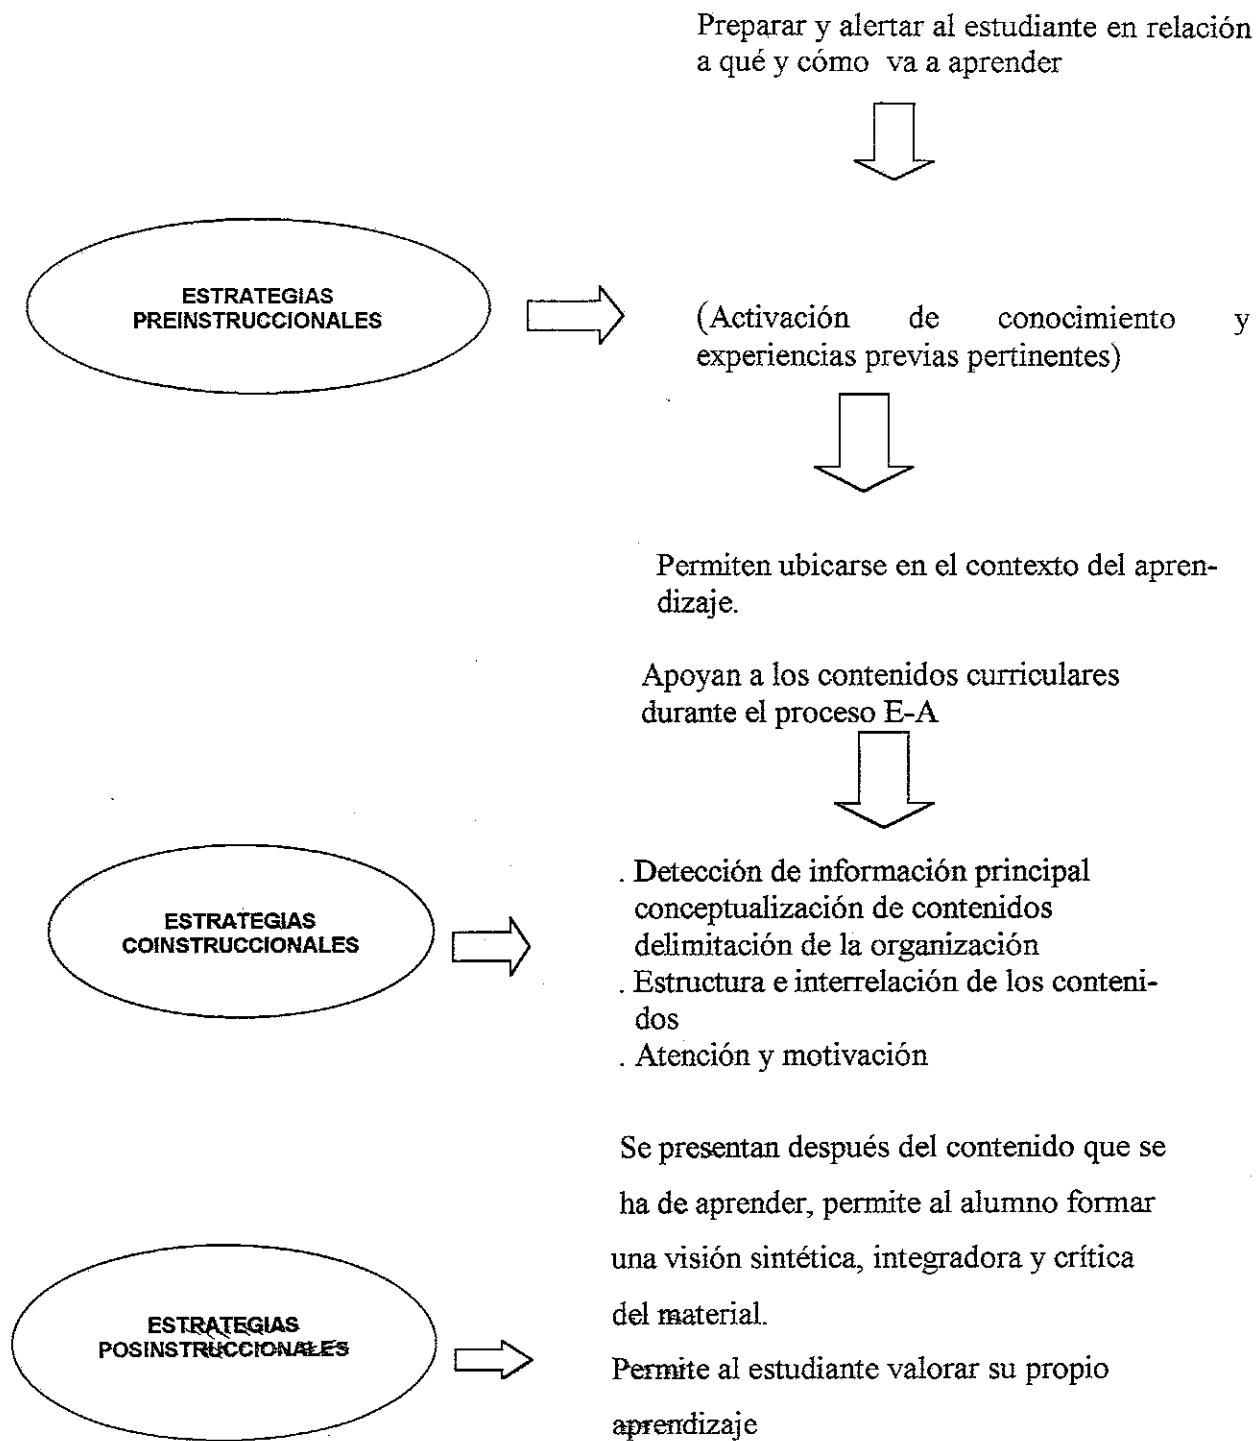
Preparar y alertar al estudiante en relación a qué y cómo va a aprender

ESTRATEGIAS PREINSTRUCCIONALES

(Activación de conocimiento y experiencias previas pertinentes)

Permiten ubicarse en el contexto del aprendizaje.

Apoyan a los contenidos curriculares durante el proceso E-A

ESTRATEGIAS COINSTRUCCIONALES

. Detección de información principal conceptualización de contenidos delimitación de la organización
. Estructura e interrelación de los contenidos
. Atención y motivación

ESTRATEGIAS POSINSTRUCCIONALES

Se presentan después del contenido que se ha de aprender, permite al alumno formar una visión sintética, integradora y crítica del material.
Permite al estudiante valorar su propio aprendizaje